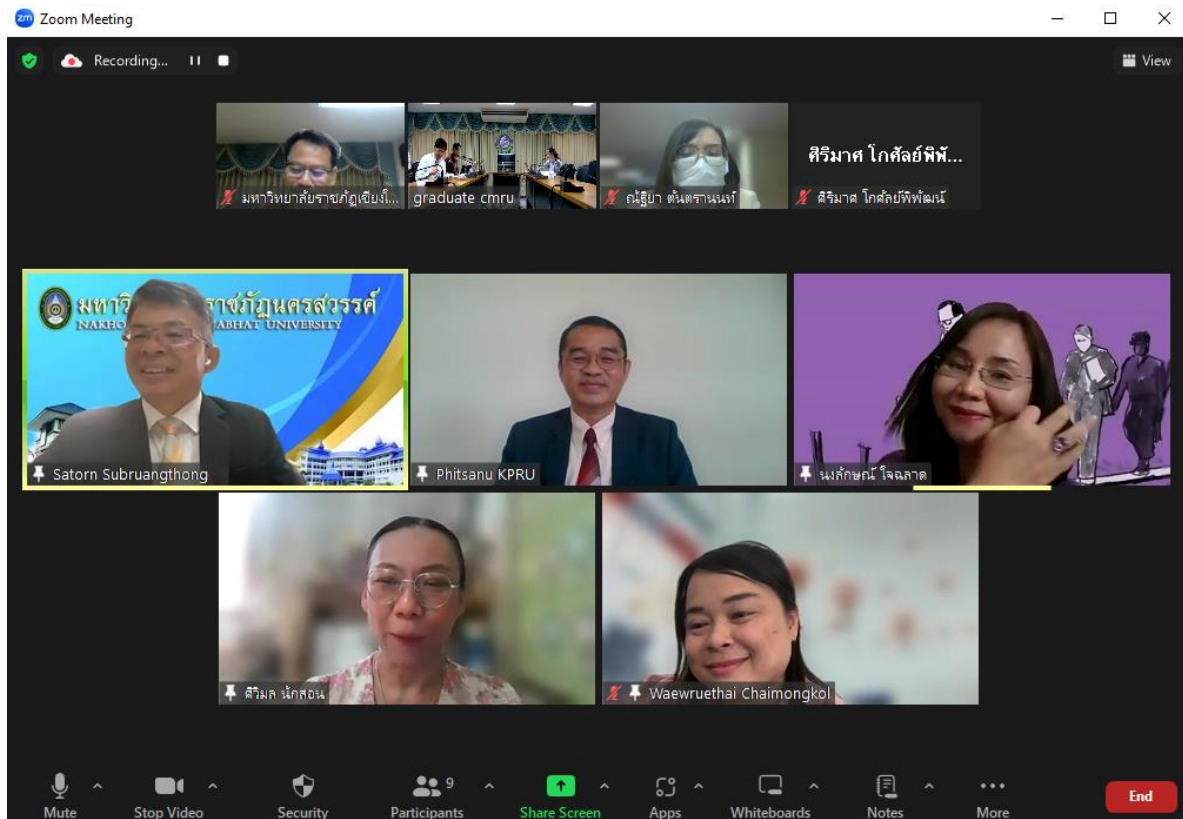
Zoom Meeting

Recording...

View

มหาวิทยาลัยราชภัฏเชียงใ...

graduate cmru

ณัฐิยา ตันตรานนท์

ศิริมาศ โกศัลย์พิพั...

ศิริมาศ โกศัลย์พิพัฒน์

มหาวิ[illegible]ราชภัฏนครสวรรค์
NAKHO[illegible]ABHAT UNIVERSITY

Satorn Subruangthong

Phitsanu KPRU

นงลักษณ์ ใจฉลาด

ศิริมล นักสอน

Waewruethai Chaimongkol

Mute

Stop Video

Security

9
Participants

Share Screen

Apps

Whiteboards

Notes

More

End